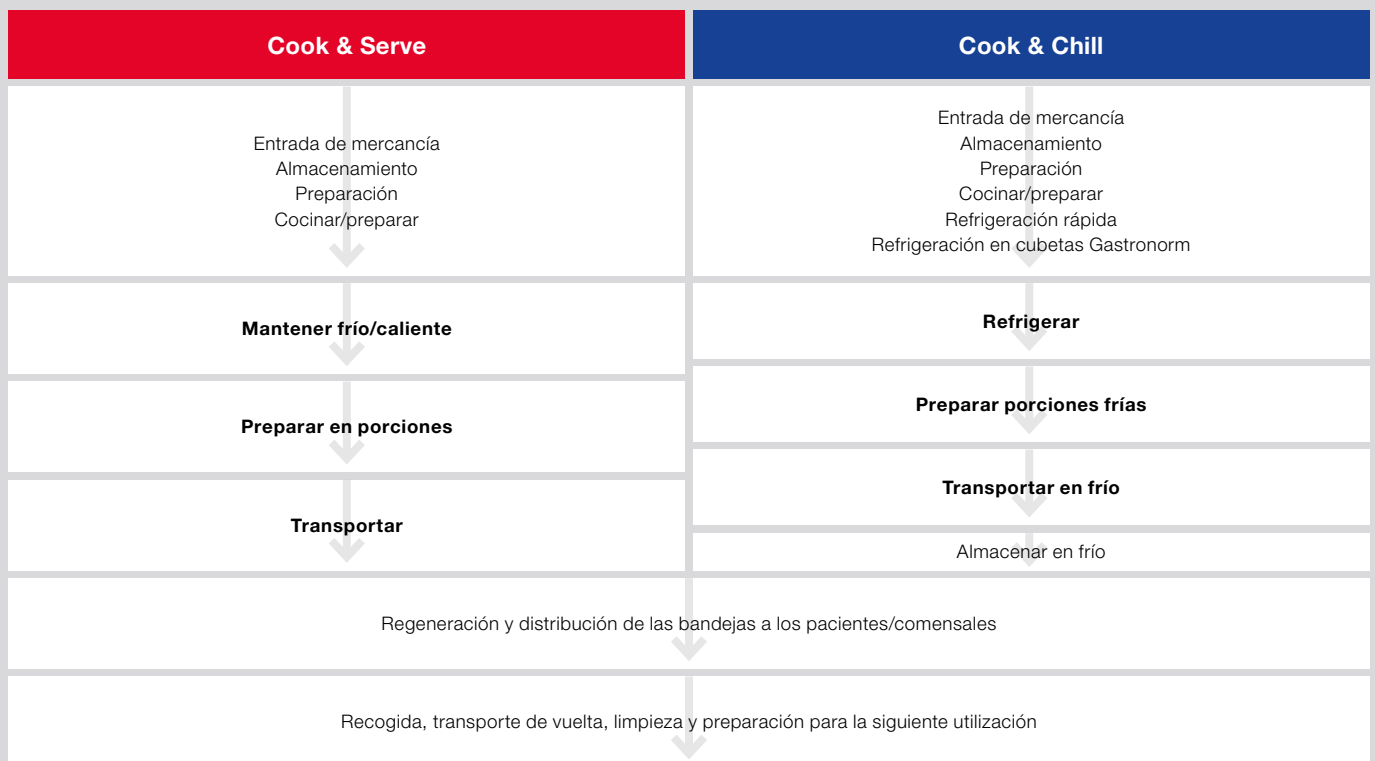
Cook & Serve

Cook & Chill

Entrada de mercancía
Almacenamiento
Preparación
Cocinar/preparar

Entrada de mercancía
Almacenamiento
Preparación
Cocinar/preparar
Refrigeración rápida
Refrigeración en cubetas Gastronorm

Mantener frío/caliente

Refrigerar

Preparar en porciones

Preparar porciones frías

Transportar

Transportar en frío

Almacenar en frío

Regeneración y distribución de las bandejas a los pacientes/comensales

Recogida, transporte de vuelta, limpieza y preparación para la siguiente utilización